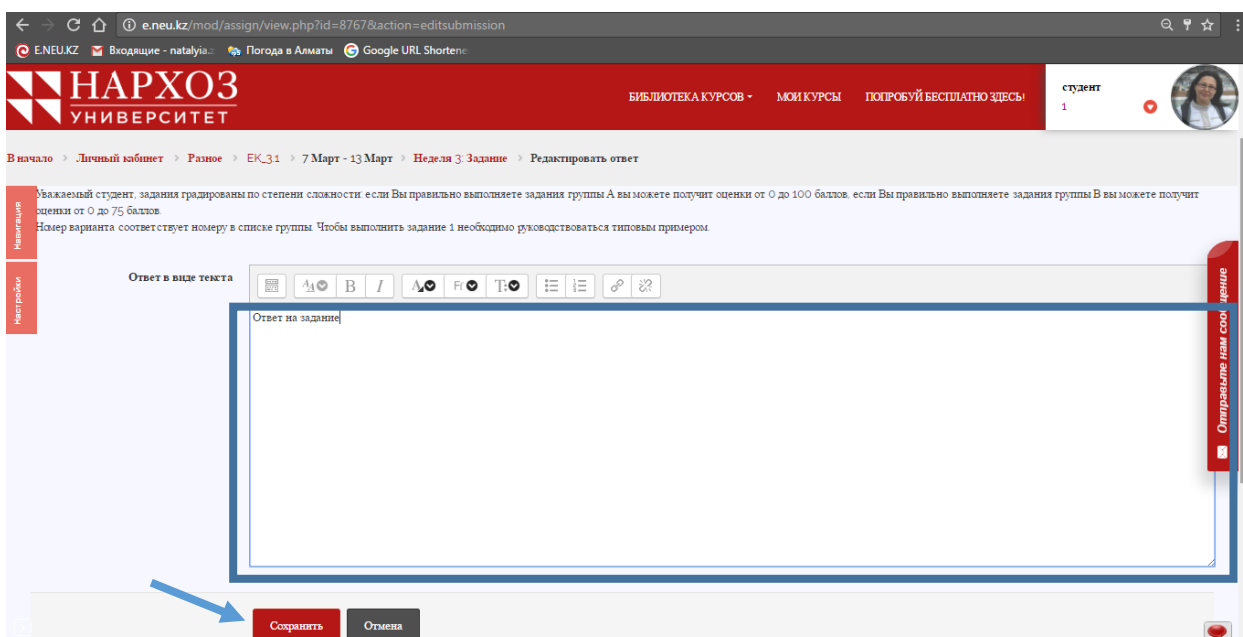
e.neu.kz/mod/assign/view.php?id=8767&action=editsubmission

E.NEU.KZ Входящие - natalyia. Погода в Алматы Google URL Shortene

НАРХОЗ УНИВЕРСИТЕТ

БИБЛИОТЕКА КУРСОВ ▾ МОИ КУРСЫ ПОПРОБУЙ БЕСПЛАТНО ЗДЕСЬ!

студент
1

В начало › Личный кабинет › Разное › ЕК_3.1 › 7 Март - 13 Март › Неделя 3: Задание › Редактировать ответ

Навигация

Настройки

Уважаемый студент, задания градированы по степени сложности: если Вы правильно выполняете задания группы А вы можете получит оценки от 0 до 100 баллов, если Вы правильно выполняете задания группы В вы можете получит оценки от 0 до 75 баллов.
Номер варианта соответствует номеру в списке группы. Чтобы выполнить задание 1 необходимо руководствоваться типовым примером.

Ответ в виде текста

B I

Ответ на задание

Отправьте нам сообщение

Сохранить Отмена